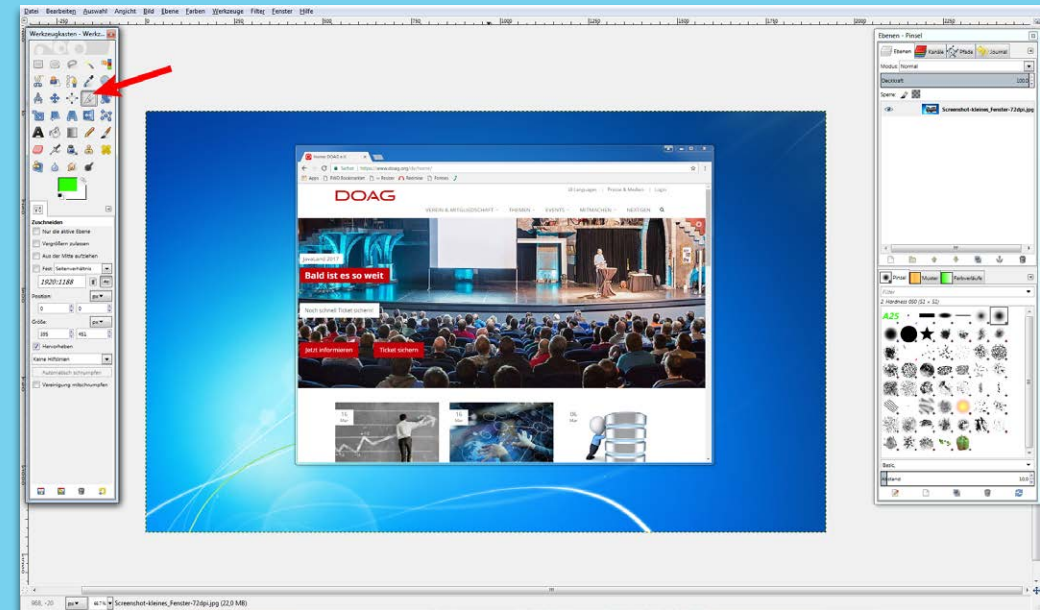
Datei Bearbeiten Auswahl Ansicht Bild Ebene Farben Werkzeuge Filter Fenster Hilfe

Werkzeugkasten - Werkz...

Zuschneiden
Nur die aktive Ebene
Vergrößern zulassen
Aus der Mitte aufziehen
Fest Seitenverhältnis
1920:1188
Position:
px
0
0
Größe:
px
Hervorheben
Keine Hilfslinien
Automatisch schrumpfen
Vereinigung mitschrumpfen

Ebenen - Pinsel
Ebenen Kanäle Pfade Journal
Modus Normal
Deckkraft 100,0
Sperre:
Screenshot-kleines_Fenster-72dpi.jpg

Pinsel Muster Farbverläufe
2. Hardness 050 (51 × 51)
Basic,
Abstand 10,0

Home DOAG e.V.
Sicher | https://www.doag.org/de/home/
Apps DOAG Bookmarklet Rechner Netzmie Fotolia
DOAG
DE Languages | Presse & Medien | Login
VEREIN & MITGLIEDSCHAFT THEMEN EVENTS MITMACHEN DIGITAL
JavaLand 2017
Bald ist es so weit
Noch schnell Ticket sichern!
Jetzt informieren
Ticket sichern
15 Mar
16 Mar
06 Mar

988, -20 px 46% Screenshot-kleines_Fenster-72dpi.jpg (22,0 MB)